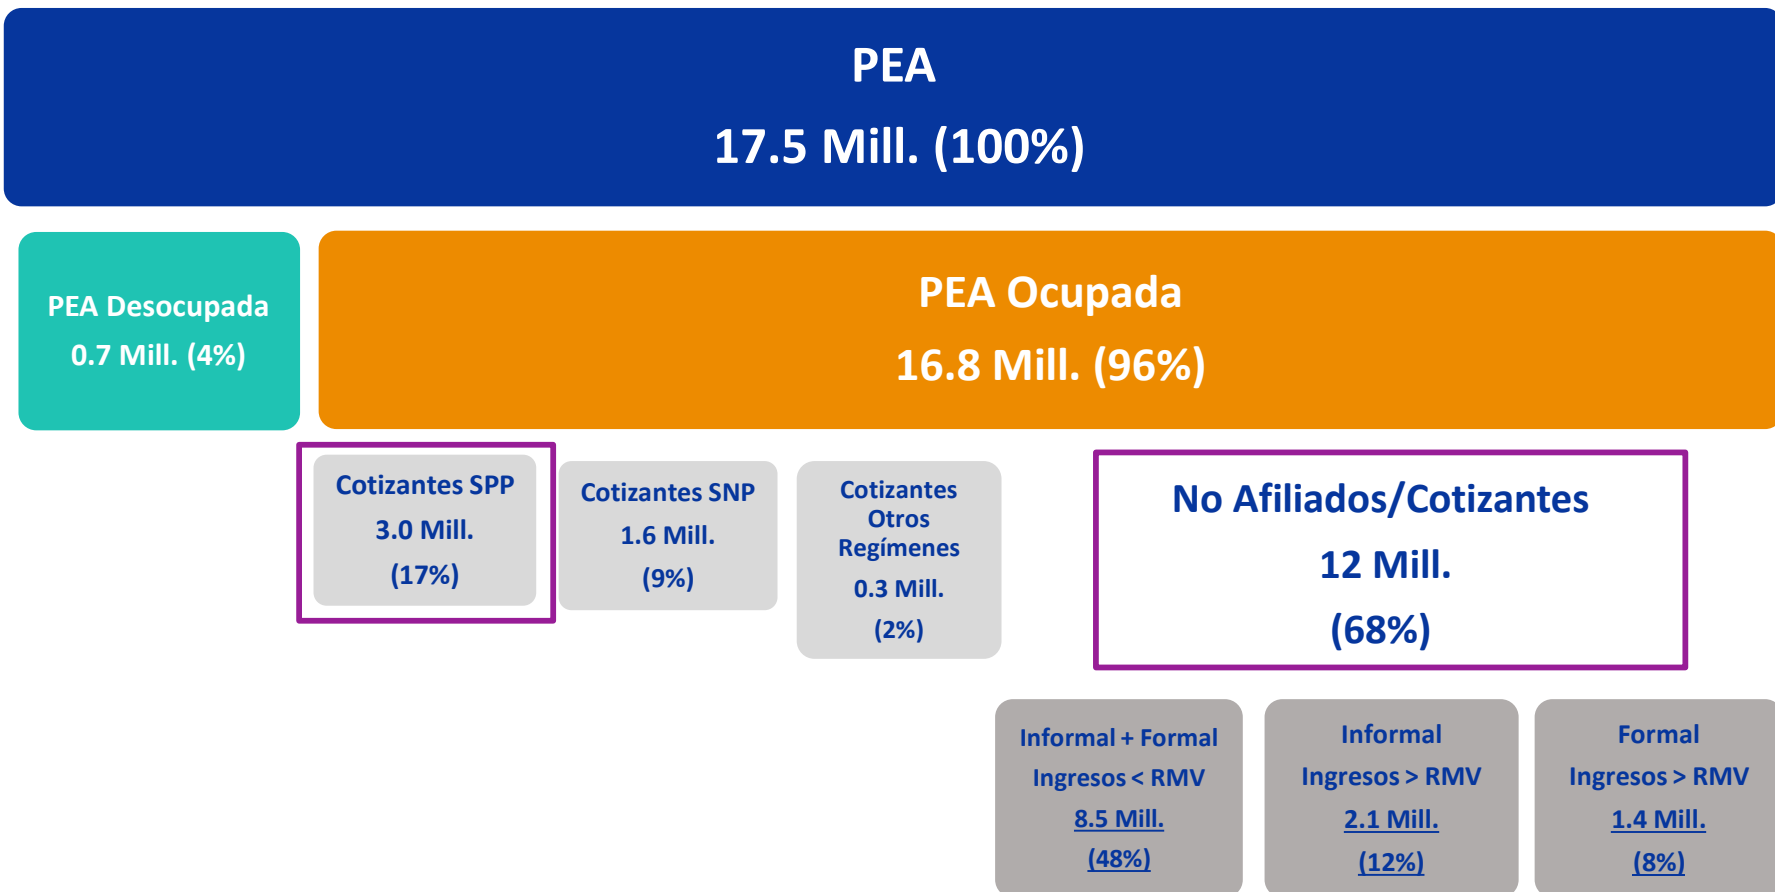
PEA
17.5 Mill. (100%)

PEA Desocupada
0.7 Mill. (4%)

PEA Ocupada
16.8 Mill. (96%)

Cotizantes SPP
3.0 Mill.
(17%)

Cotizantes SNP
1.6 Mill.
(9%)

Cotizantes Otros Regímenes
0.3 Mill.
(2%)

No Afiliados/Cotizantes
12 Mill.
(68%)

Informal + Formal
Ingresos < RMV
8.5 Mill.
(48%)

Informal
Ingresos > RMV
2.1 Mill.
(12%)

Formal
Ingresos > RMV
1.4 Mill.
(8%)